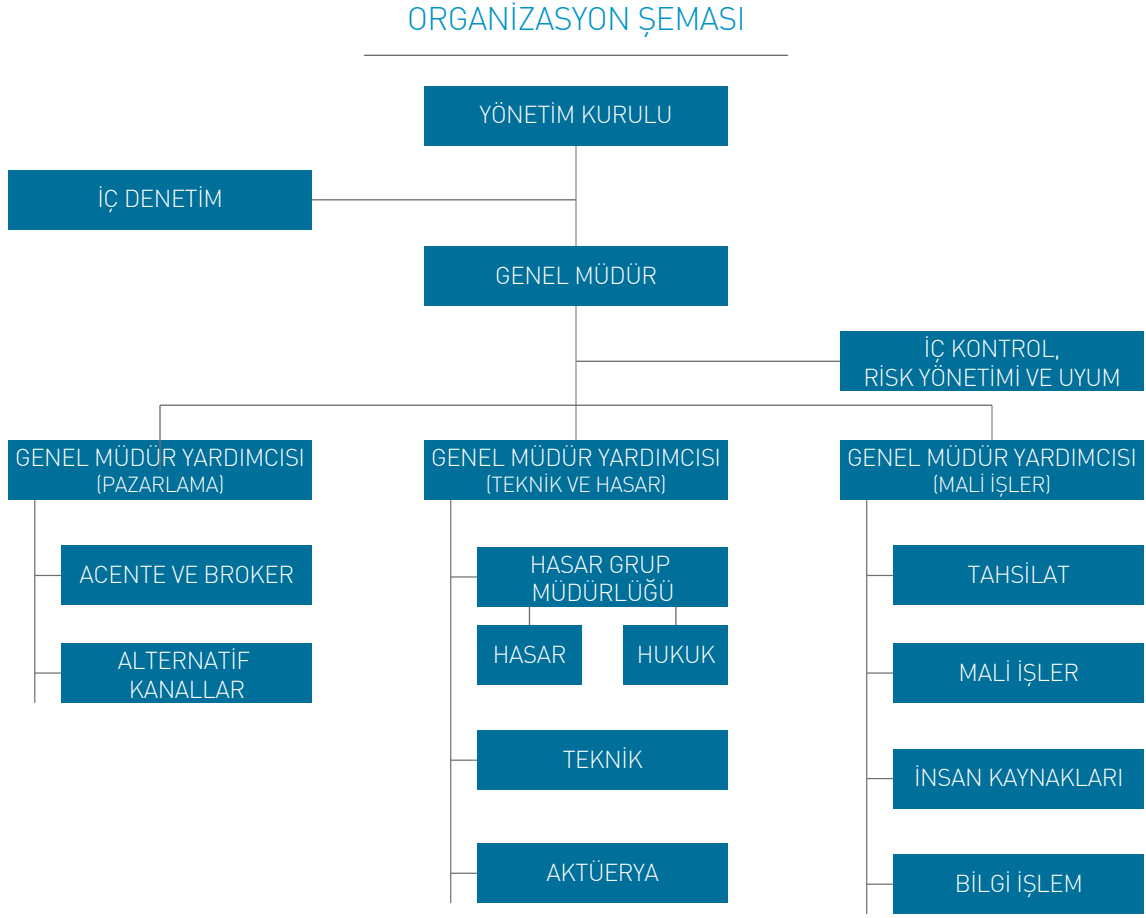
ORGANİZASYON ŞEMASI

YÖNETİM KURULU

İÇ DENETİM

GENEL MÜDÜR

İÇ KONTROL, RİSK YÖNETİMİ VE UYUM

GENEL MÜDÜR YARDIMCISI (PAZARLAMA)

ACENTE VE BROKER

ALTERNATİF KANALLAR

GENEL MÜDÜR YARDIMCISI (TEKNİK VE HASAR)

HASAR GRUP MÜDÜRLÜĞÜ

HASAR

HUKUK

TEKNİK

AKTÜERYA

GENEL MÜDÜR YARDIMCISI (MALİ İŞLER)

TAHSİLAT

MALİ İŞLER

İNSAN KAYNAKLARI

BİLGİ İŞLEM